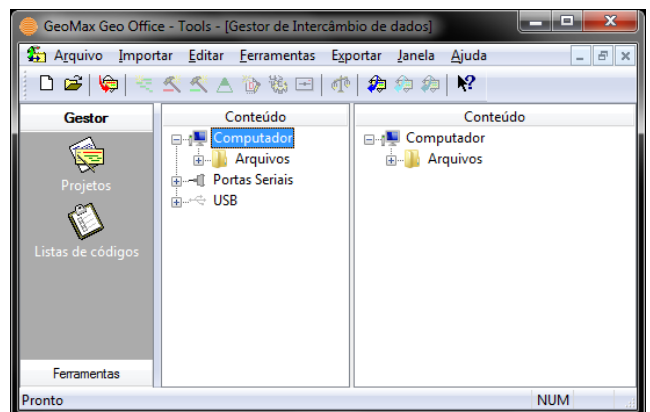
GeoMax Geo Office - Tools - [Gestor de Intercâmbio de dados]

Arquivo Importar Editar Ferramentas Exportar Janela Ajuda

Gestor

Projetos

Listas de códigos

Ferramentas

Conteúdo

Computador

Arquivos

Portas Seriais

USB

Conteúdo

Computador

Arquivos

Pronto

NUM